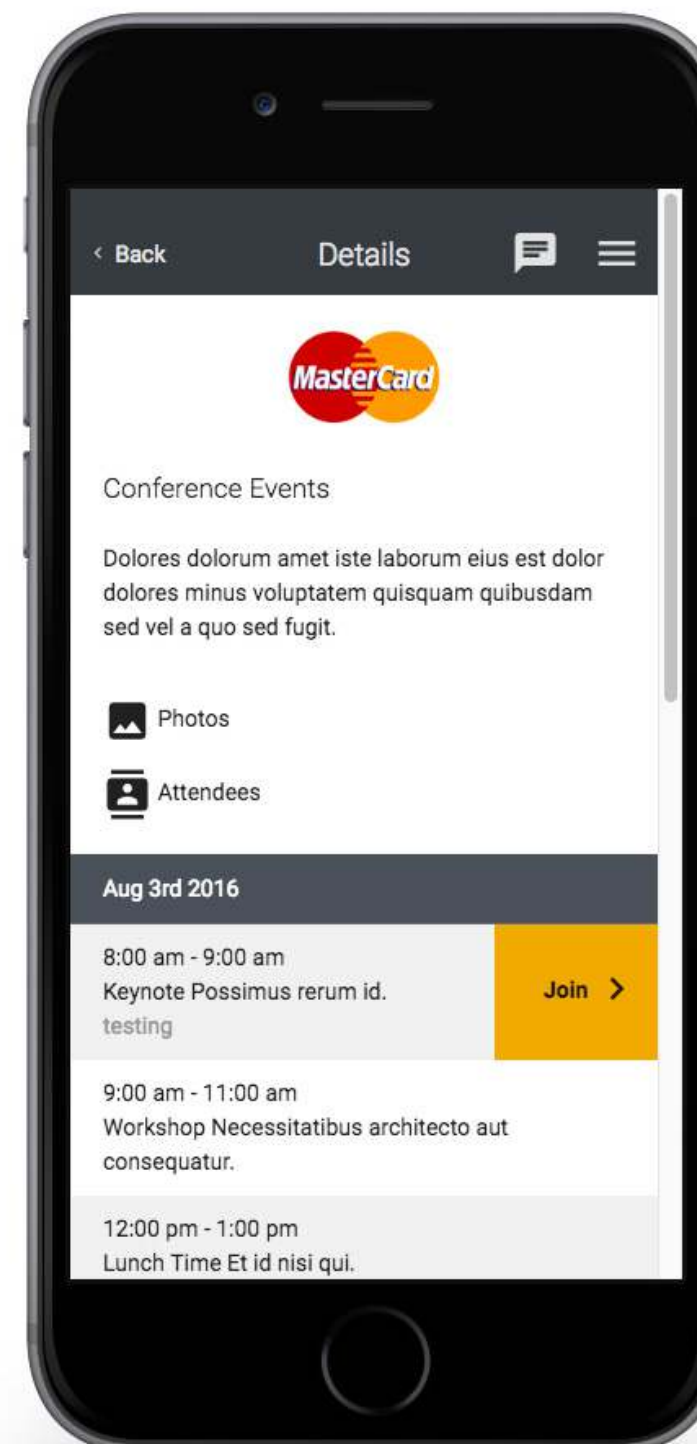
‹ Back

Details

MasterCard

Conference Events

Dolores dolorum amet iste laborum eius est dolor dolores minus voluptatem quisquam quibusdam sed vel a quo sed fugit.

Photos

Attendees

Aug 3rd 2016

8:00 am - 9:00 am
Keynote Possimus rerum id.
testing

Join >

9:00 am - 11:00 am
Workshop Necessitatibus architecto aut consequatur.

12:00 pm - 1:00 pm
Lunch Time Et id nisi qui.